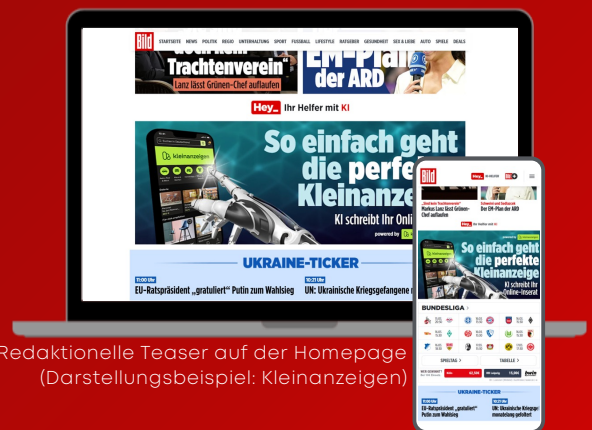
Bild

STARTSEITE NEWS POLITIK REGIO UNTERHALTUNG SPORT FUSSBALL LIFESTYLE RATGEBER GESUNDHEIT SEX & LIEBE AUTO SPIELE DEALS

Trachtenverein"

Lanz lässt Grünen-Chef auflaufen

der ARD

Hey_ Ihr Helfer mit KI

kleinanzeigen

So einfach geht die perfekte Kleinanzeige

KI schreibt Ihr Onli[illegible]

powered by

UKRAINE-TICKER

10:00 Uhr

EU-Ratspräsident „gratuliert" Putin zum Wahlsieg

10:21 Uhr

UN: Ukrainische Kriegsgefangene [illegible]

Bild

Markus Lanz lässt Grünen-Chef auflaufen

Der EM-Plan der ARD

Hey_ Ihr Helfer mit KI

So einfach geht die perfekte Kleinanzeige

KI schreibt Ihr Online-Inserat

BUNDESLIGA

SPIELTAG

TABELLE

UKRAINE-TICKER

10:00 Uhr

EU-Ratspräsident „gratuliert" Putin zum Wahlsieg

10:21 Uhr

UN: Ukrainische Kriegsgef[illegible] monatelang gefoltert

Redaktionelle Teaser auf der Homepage
(Darstellungsbeispiel: Kleinanzeigen)